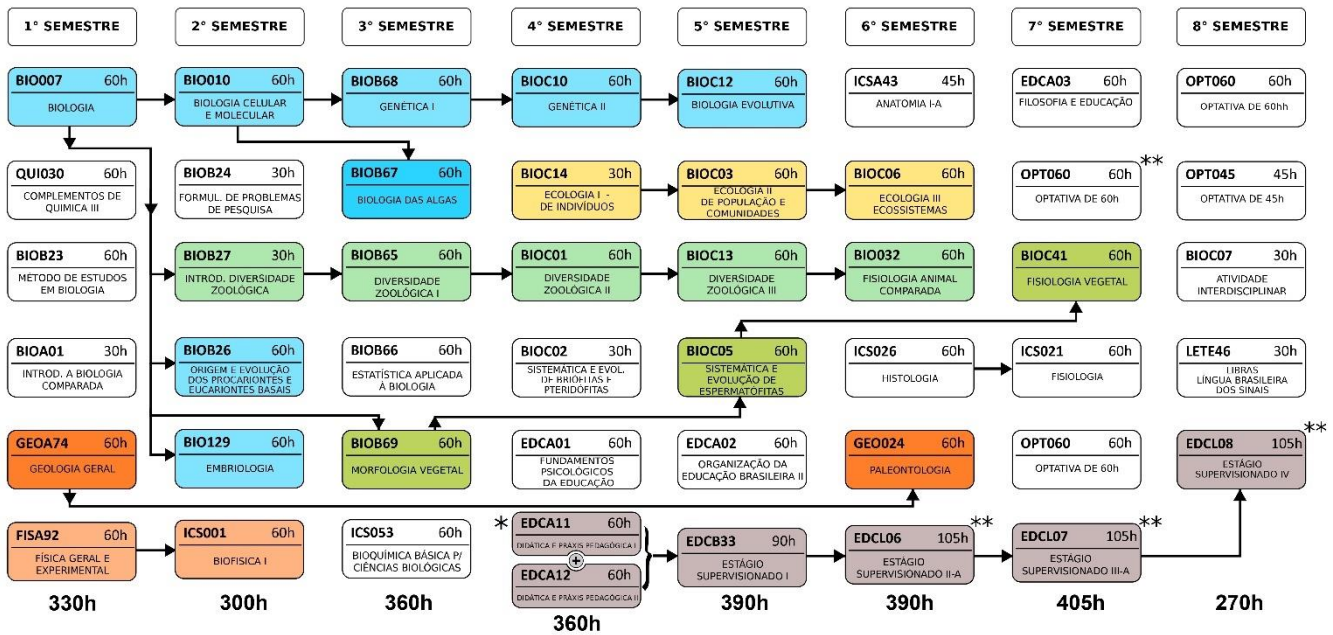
1° SEMESTRE

BIO007 60h
BIOLOGIA

QUI030 60h
COMPLEMENTOS DE QUIMICA III

BIOB23 60h
METODO DE ESTUDOS EM BIOLOGIA

BIOA01 30h
INTROD. A BIOLOGIA COMPARADA

GEOA74 60h
GEOLOGIA GERAL

FISA92 60h
FÍSICA GERAL E EXPERIMENTAL

330h

2° SEMESTRE

BIO010 60h
BIOLOGIA CELULAR E MOLECULAR

BIOB24 30h
FORMUL. DE PROBLEMAS DE PESQUISA

BIOB27 30h
INTROD. DIVERSIDADE ZOOLÓGICA

BIOB26 60h
ORIGEM E EVOLUÇÃO DOS PROCARIONTES E EUCARIONTES BASAIS

BIO129 60h
EMBRIOLOGIA

ICS001 60h
BIOFISICA I

300h

3° SEMESTRE

BIOB68 60h
GENÉTICA I

BIOB67 60h
BIOLOGIA DAS ALGAS

BIOB65 60h
DIVERSIDADE ZOOLÓGICA I

BIOB66 60h
ESTATÍSTICA APLICADA À BIOLOGIA

BIOB69 60h
MORFOLOGIA VEGETAL

ICS053 60h
BIOQUÍMICA BÁSICA P/ CIÊNCIAS BIOLÓGICAS

360h

4° SEMESTRE

BIOC10 60h
GENÉTICA II

BIOC14 30h
ECOLOGIA I - DE INDIVÍDUOS

BIOC01 60h
DIVERSIDADE ZOOLÓGICA II

BIOC02 30h
SISTEMÁTICA E EVOL. DE BRIÓFITAS E PTERIDÓFITAS

EDCA01 60h
FUNDAMENTOS PSICOLÓGICOS DA EDUCAÇÃO

*
EDCA11 60h
DIDÁTICA E PRÁXIS PEDAGÓGICA I
+
EDCA12 60h
DIDÁTICA E PRÁXIS PEDAGÓGICA II

360h

5° SEMESTRE

BIOC12 60h
BIOLOGIA EVOLUTIVA

BIOC03 60h
ECOLOGIA II DE POPULAÇÃO E COMUNIDADES

BIOC13 60h
DIVERSIDADE ZOOLÓGICA III

BIOC05 60h
SISTEMÁTICA E EVOLUÇÃO DE ESPERMATÓFITAS

EDCA02 60h
ORGANIZAÇÃO DA EDUCAÇÃO BRASILEIRA II

EDCB33 90h
ESTÁGIO SUPERVISIONADO I

390h

6° SEMESTRE

ICSA43 45h
ANATOMIA I-A

BIOC06 60h
ECOLOGIA III ECOSSISTEMAS

BIO032 60h
FISIOLOGIA ANIMAL COMPARADA

ICS026 60h
HISTOLOGIA

GEO024 60h
PALEONTOLOGIA

EDCL06 105h **
ESTÁGIO SUPERVISIONADO II-A

390h

7° SEMESTRE

EDCA03 60h
FILOSOFIA E EDUCAÇÃO

OPT060 60h **
OPTATIVA DE 60h

BIOC41 60h
FISIOLOGIA VEGETAL

ICS021 60h
FISIOLOGIA

OPT060 60h
OPTATIVA DE 60h

EDCL07 105h **
ESTÁGIO SUPERVISIONADO III-A

405h

8° SEMESTRE

OPT060 60h
OPTATIVA DE 60hh

OPT045 45h
OPTATIVA DE 45h

BIOC07 30h
ATIVIDADE INTERDISCIPLINAR

LETE46 30h
LIBRAS LÍNGUA BRASILEIRA DOS SINAIS

EDCL08 105h **
ESTÁGIO SUPERVISIONADO IV

270h